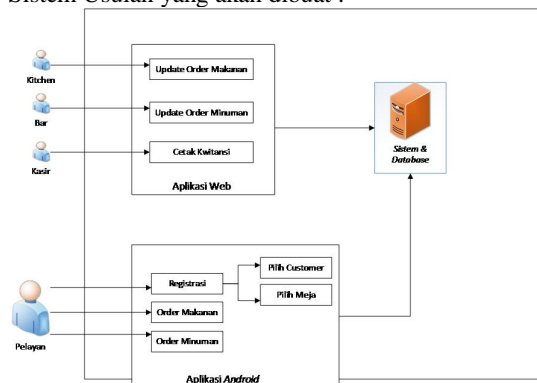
Sistem Usulan yang akan dibuat :

Kitchen

Bar

Kasir

Update Order Makanan

Update Order Minuman

Cetak Kwitansi

Aplikasi Web

Sistem & Database

Pelayan

Registrasi

Pilih Customer

Pilih Meja

Order Makanan

Order Minuman

Aplikasi Android